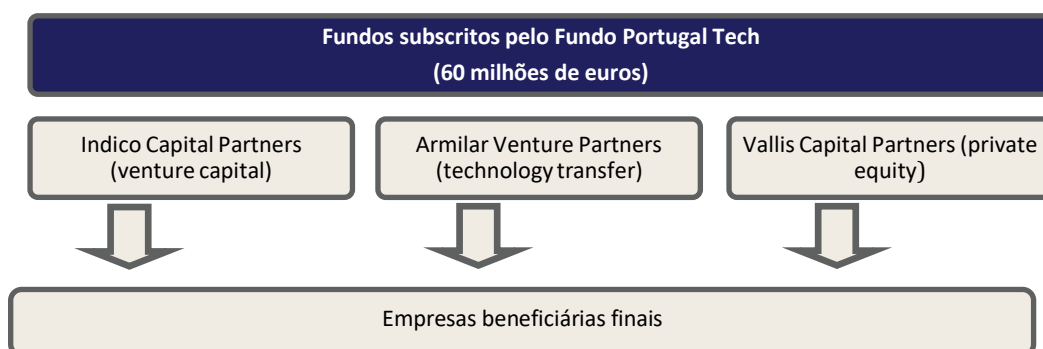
Fundos subscritos pelo Fundo Portugal Tech
(60 milhões de euros)

Indico Capital Partners (venture capital)

Armilar Venture Partners (technology transfer)

Vallis Capital Partners (private equity)

Empresas beneficiárias finais